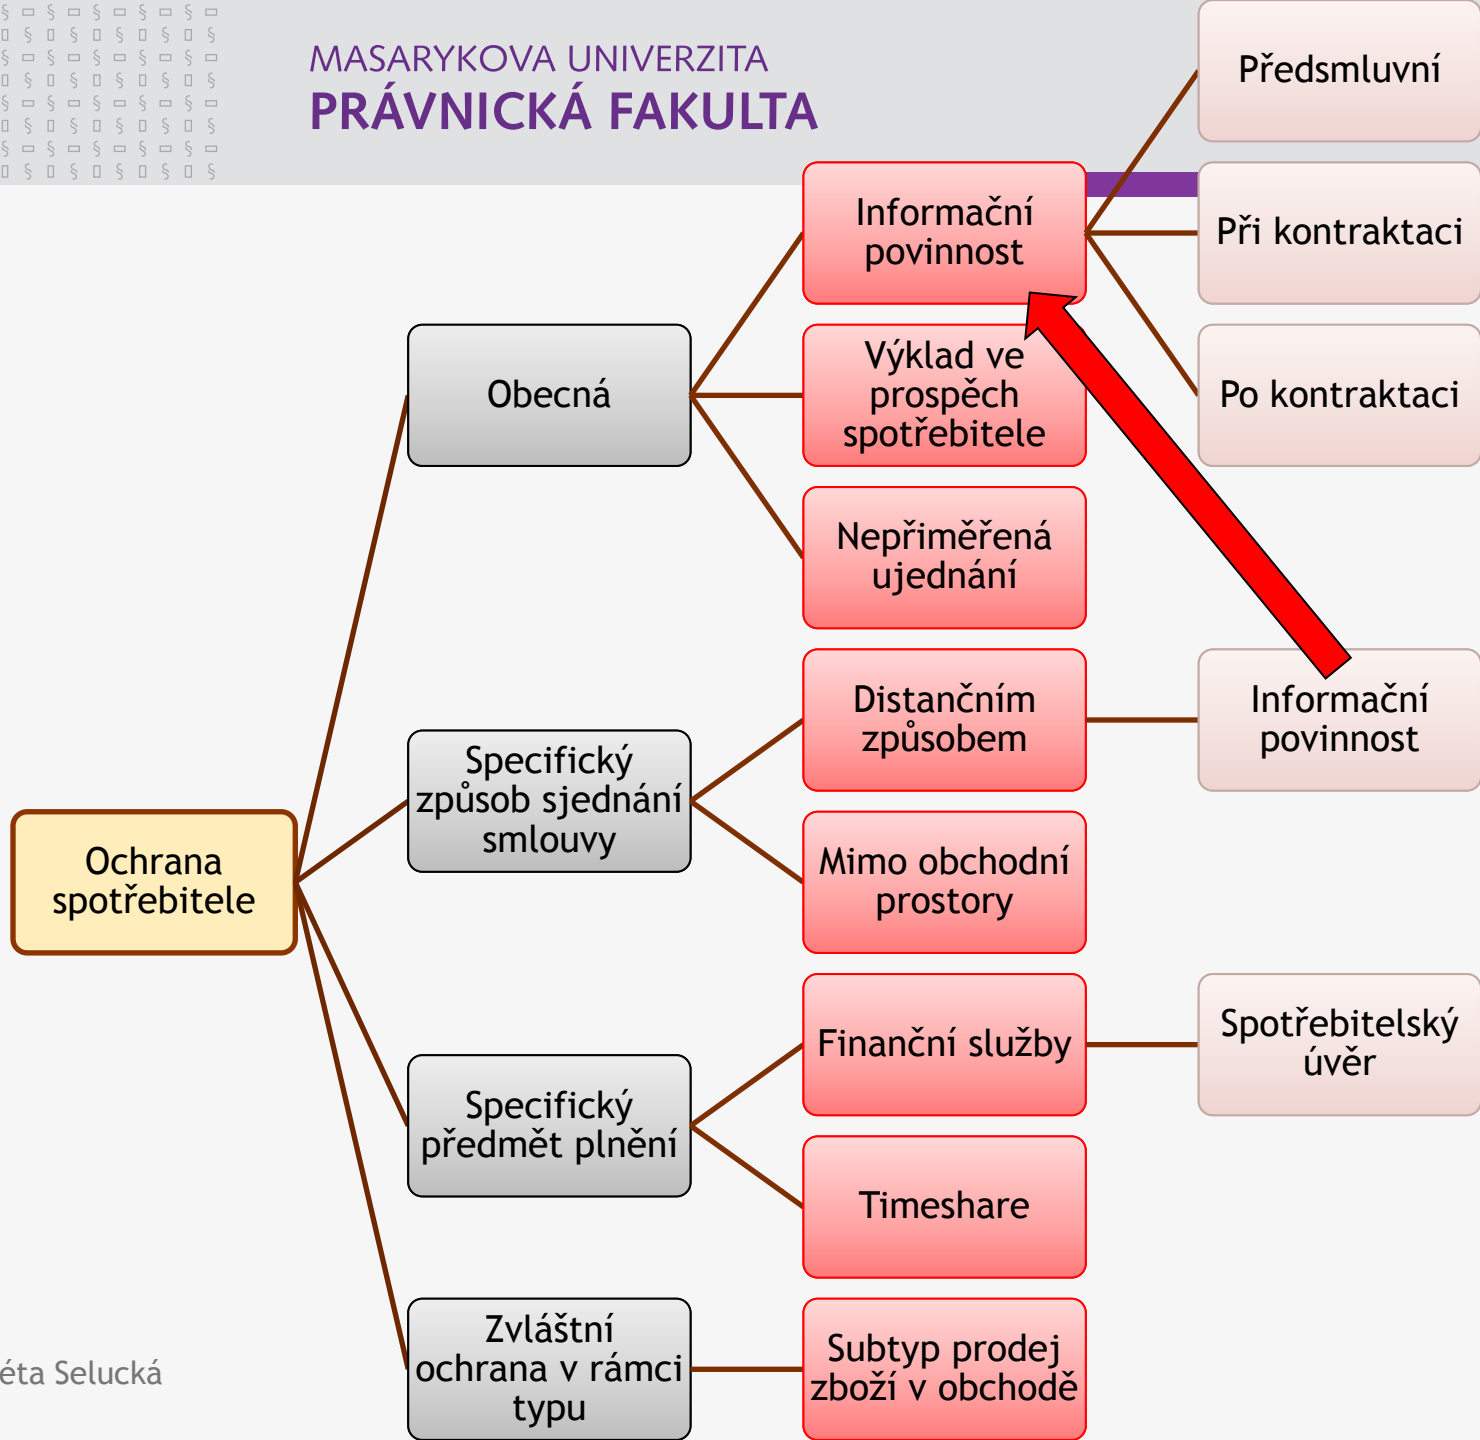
MASARYKOVA UNIVERZITA
PRÁVNICKÁ FAKULTA

Ochrana spotřebitele

Obecná

Informační povinnost

Předsmluvní

Při kontraktaci

Po kontraktaci

Výklad ve prospěch spotřebitele

Nepřiměřená ujednání

Specifický způsob sjednání smlouvy

Distančním způsobem

Informační povinnost

Mimo obchodní prostory

Specifický předmět plnění

Finanční služby

Spotřebitelský úvěr

Timeshare

Zvláštní ochrana v rámci typu

Subtyp prodej zboží v obchodě

éta Selucká